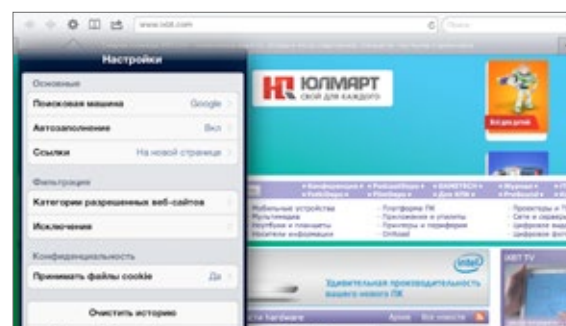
www.ixbt.com

Настройки

Основные

Поисковая машина Google

Автозаполнение Вкл

Ссылки На новой странице

Фильтрация

Категории разрешенных веб-сайтов

Исключения

Конфиденциальность

Принимать файлы cookie Да

Очистить историю

ЮЛМАРТ
СВОЙ ДЛЯ КАЖДОГО

Мобильные устройства
Мультимедиа
Ноутбуки и планшеты
Носители информации

Платформа ПК
Приложения и утилиты
Принтеры и периферия
Offtopic

Проекторы и ТВ
Сети и связь
Цифровое видео
Цифровое фото

Удивительная производительность вашего нового ПК

intel

iXBT TV

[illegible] Hardware
Архив
Все новости